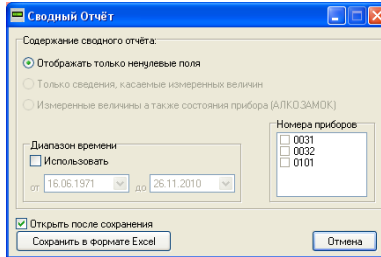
Сводный Отчёт

Содержание сводного отчёта:

Отображать только ненулевые поля

Только сведения, касаемые измеренных величин

Измеренные величины а также состояния прибора (АЛКОЗАМОК)

Диапазон времени

Использовать

от 16.06.1971 до 26.11.2010

Номера приборов

0031

0032

0101

Открыть после сохранения

Сохранить в формате Excel

Отмена